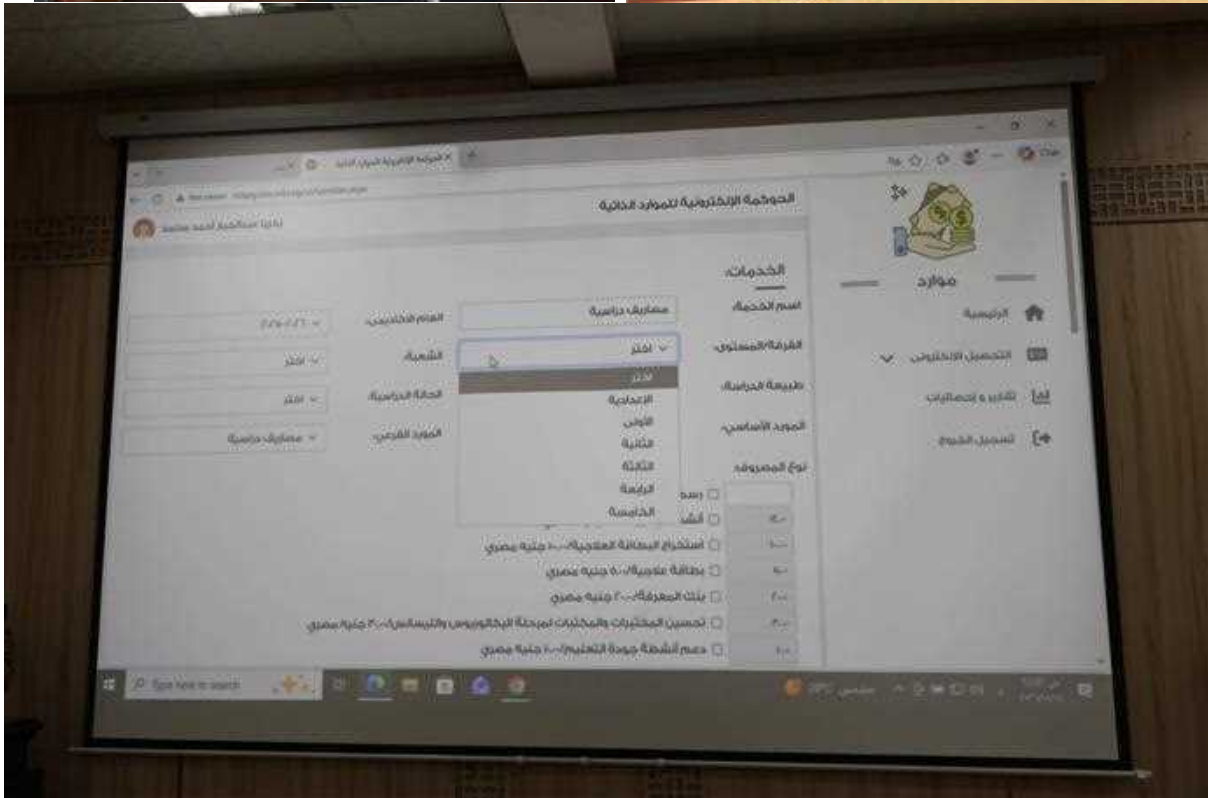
الحوكمة الإلكترونية للموارد الذاتية

موارد

الرئيسية
التحصيل الالكتروني
تقارير و إحصائيات
تسجيل الخروج

الخدمات

اسم الخدمة: مصاريف دراسية
الفرقة/المستوى: اختر
طبيعة الدراسة:
المورد الأساسي:
نوع المصروف:

اختر
الاعدادية
الأولى
الثانية
الثالثة
الرابعة
الخامسة

العام الأكاديمي:
الشعبة: اختر
الحالة الدراسية: اختر
المورد الفرعي: مصاريف دراسية

استخراج البطاقة العلاجية/١٠٠ جنيه مصري
بطاقة علاجية/٥٠ جنيه مصري
بنك المعرفة/٢٠٠ جنيه مصري
تحسين المختبرات والمكتبات لمرحلة البكالوريوس والليسانس/٢٠٠ جنيه مصري
دعم أنشطة جودة التعليم/١٠٠ جنيه مصري

Type here to search